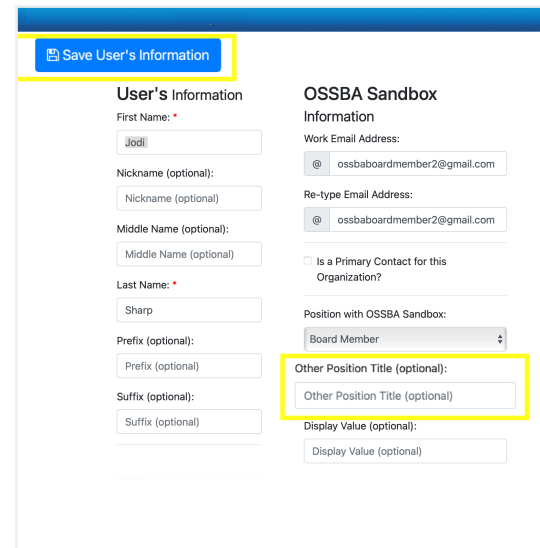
Save User's Information

User's Information

First Name: *

Jodi

Nickname (optional):

Nickname (optional)

Middle Name (optional):

Middle Name (optional)

Last Name: *

Sharp

Prefix (optional):

Prefix (optional)

Suffix (optional):

Suffix (optional)

OSSBA Sandbox Information

Work Email Address:

@ ossbaboardmember2@gmail.com

Re-type Email Address:

@ ossbaboardmember2@gmail.com

Is a Primary Contact for this Organization?

Position with OSSBA Sandbox:

Board Member

Other Position Title (optional):

Other Position Title (optional)

Display Value (optional):

Display Value (optional)